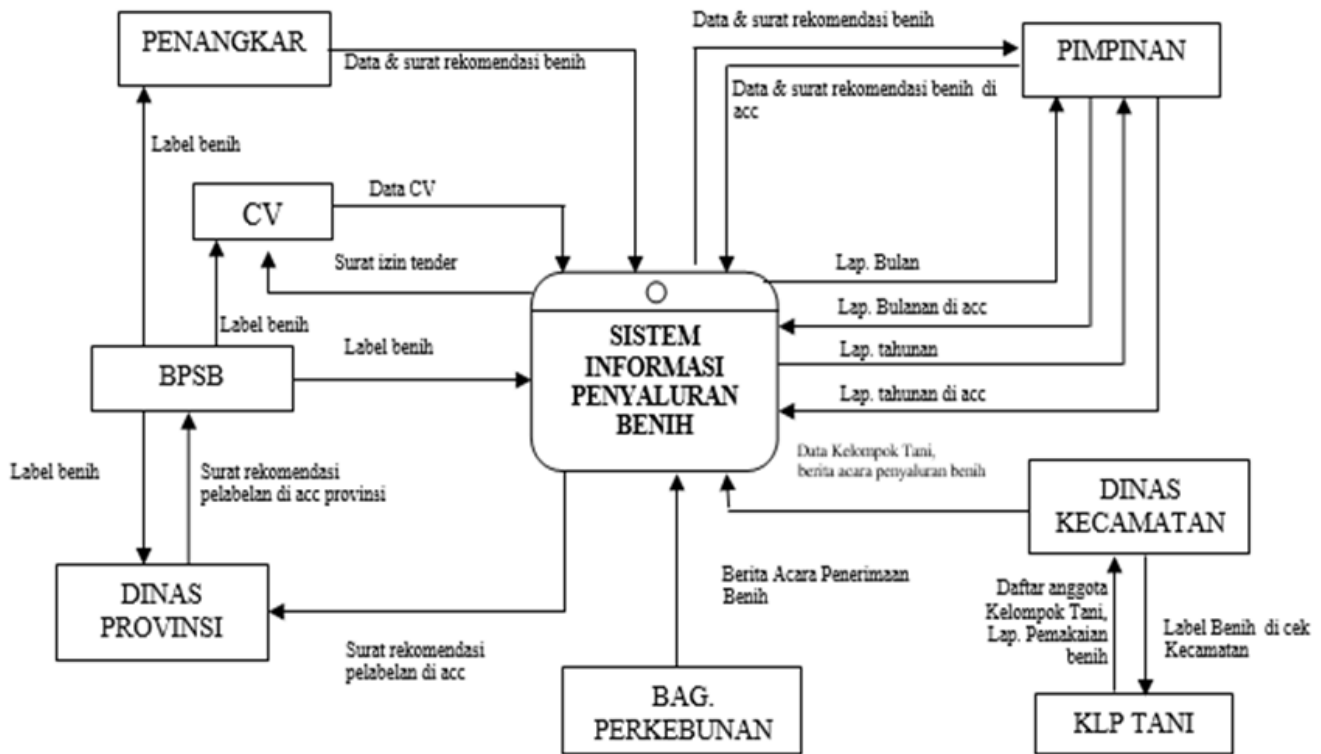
PENANGKAR

Data & surat rekomendasi benih

Data & surat rekomendasi benih

PIMPINAN

Data & surat rekomendasi benih di acc

Label benih

CV

Data CV

Surat izin tender

Lap. Bulan

Lap. Bulanan di acc

Lap. tahunan

Lap. tahunan di acc

Label benih

BPSB

Label benih

SISTEM INFORMASI PENYALURAN BENIH

Data Kelompok Tani, berita acara penyaluran benih

Label benih

Surat rekomendasi pelabelan di acc provinsi

DINAS KECAMATAN

DINAS PROVINSI

Berita Acara Penerimaan Benih

Daftar anggota Kelompok Tani, Lap. Pemakaian benih

Label Benih di cek Kecamatan

Surat rekomendasi pelabelan di acc

BAG. PERKEBUNAN

KLP TANI